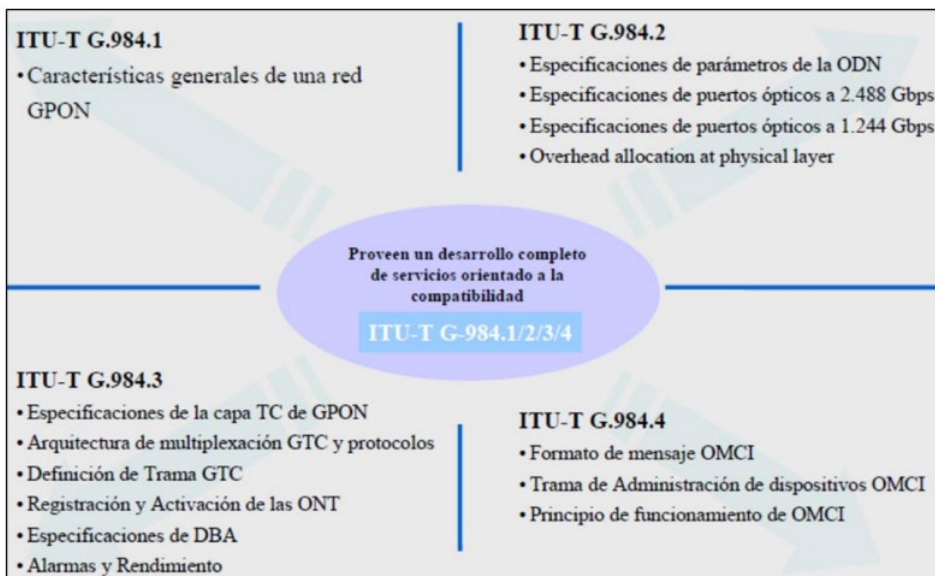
ITU-T G.984.1

• Características generales de una red GPON

ITU-T G.984.2

• Especificaciones de parámetros de la ODN
• Especificaciones de puertos ópticos a 2.488 Gbps
• Especificaciones de puertos ópticos a 1.244 Gbps
• Overhead allocation at physical layer

Proveen un desarrollo completo de servicios orientado a la compatibilidad

ITU-T G-984.1/2/3/4

ITU-T G.984.3

• Especificaciones de la capa TC de GPON
• Arquitectura de multiplexación GTC y protocolos
• Definición de Trama GTC
• Registración y Activación de las ONT
• Especificaciones de DBA
• Alarmas y Rendimiento

ITU-T G.984.4

• Formato de mensaje OMCI
• Trama de Administración de dispositivos OMCI
• Principio de funcionamiento de OMCI